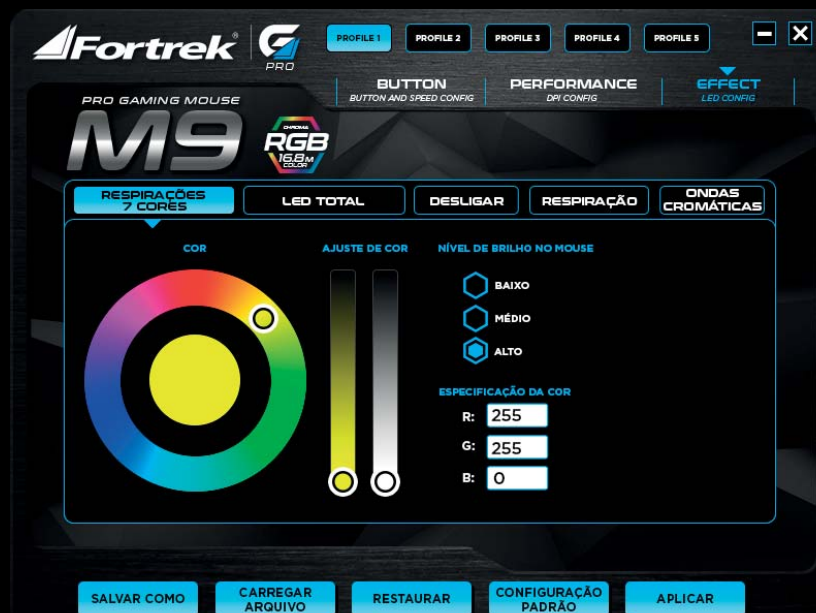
Fortrek® G PRO

PROFILE 1 PROFILE 2 PROFILE 3 PROFILE 4 PROFILE 5

BUTTON
BUTTON AND SPEED CONFIG

PERFORMANCE
DPI CONFIG

EFFECT
LED CONFIG

PRO GAMING MOUSE
M9

CHROMA RGB 16.8M COLOR

RESPIRAÇÕES 7 CORES | LED TOTAL | DESLIGAR | RESPIRAÇÃO | ONDAS CROMÁTICAS

COR

AJUSTE DE COR

NÍVEL DE BRILHO NO MOUSE

BAIXO

MÉDIO

ALTO

ESPECIFICAÇÃO DA COR

R: 255

G: 255

B: 0

SALVAR COMO | CARREGAR ARQUIVO | RESTAURAR | CONFIGURAÇÃO PADRÃO | APLICAR